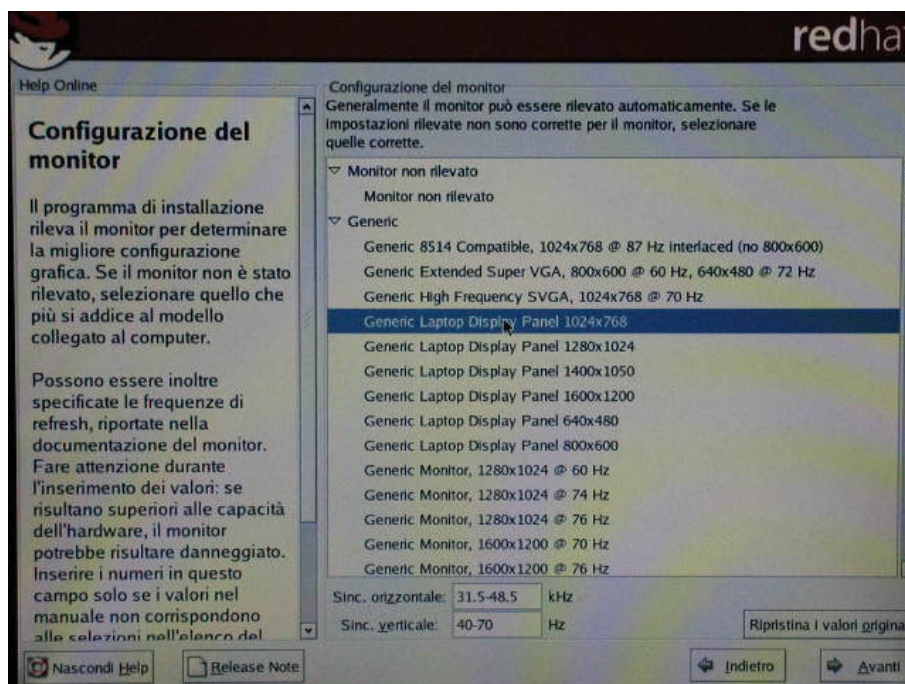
redha

Help Online

Configurazione del monitor

Il programma di installazione rileva il monitor per determinare la migliore configurazione grafica. Se il monitor non è stato rilevato, selezionare quello che più si addice al modello collegato al computer.

Possono essere inoltre specificate le frequenze di refresh, riportate nella documentazione del monitor. Fare attenzione durante l'inserimento dei valori: se risultano superiori alle capacità dell'hardware, il monitor potrebbe risultare danneggiato. Inserire i numeri in questo campo solo se i valori nel manuale non corrispondono alle selezioni nell'elenco del

Configurazione del monitor

Generalmente il monitor può essere rilevato automaticamente. Se le impostazioni rilevate non sono corrette per il monitor, selezionare quelle corrette.

▽ Monitor non rilevato
Monitor non rilevato
▽ Generic
Generic 8514 Compatible, 1024x768 @ 87 Hz interlaced (no 800x600)
Generic Extended Super VGA, 800x600 @ 60 Hz, 640x480 @ 72 Hz
Generic High Frequency SVGA, 1024x768 @ 70 Hz
Generic Laptop Display Panel 1024x768
Generic Laptop Display Panel 1280x1024
Generic Laptop Display Panel 1400x1050
Generic Laptop Display Panel 1600x1200
Generic Laptop Display Panel 640x480
Generic Laptop Display Panel 800x600
Generic Monitor, 1280x1024 @ 60 Hz
Generic Monitor, 1280x1024 @ 74 Hz
Generic Monitor, 1280x1024 @ 76 Hz
Generic Monitor, 1600x1200 @ 70 Hz
Generic Monitor, 1600x1200 @ 76 Hz

Sinc. orizzontale: 31.5-48.5 kHz
Sinc. verticale: 40-70 Hz
Ripristina i valori origina

Nascondi Help
Release Note
Indietro
Avanti